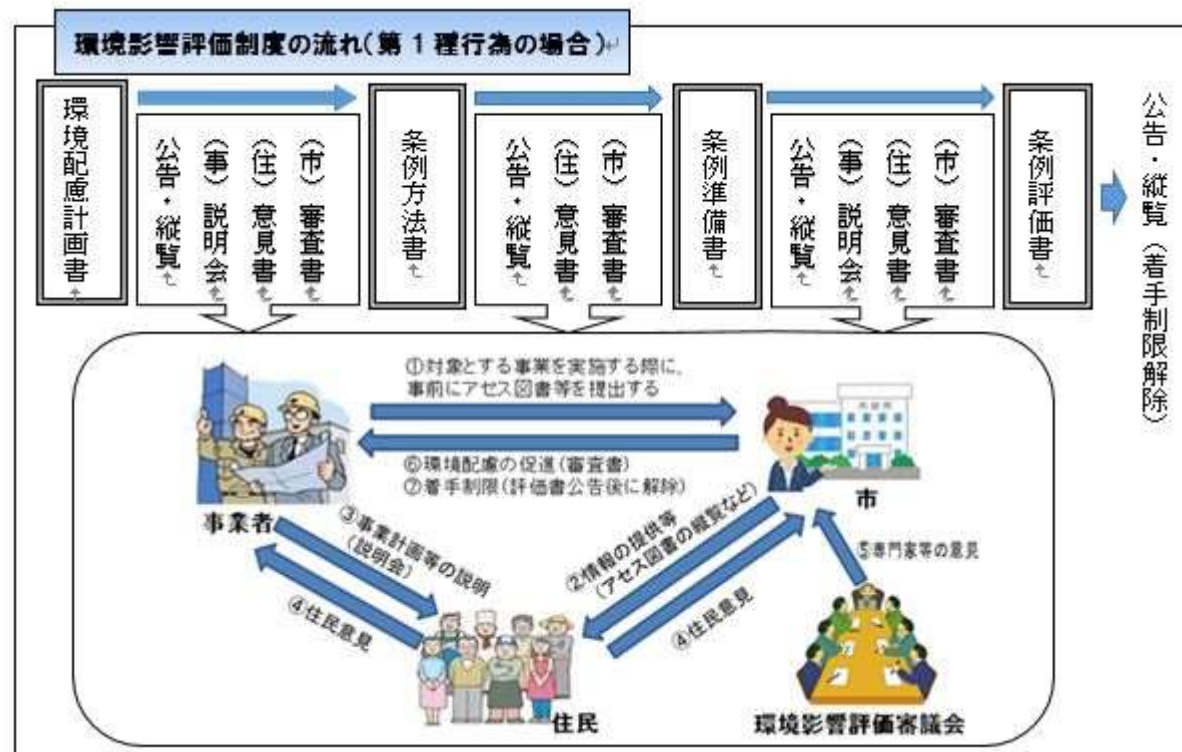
環境影響評価制度の流れ（第１種行為の場合）

環境配慮計画書

公告・縦覧
（事）説明会
（住）意見書
（市）審査書

条例方法書

公告・縦覧
（住）意見書
（市）審査書

条例準備書

公告・縦覧
（事）説明会
（住）意見書
（市）審査書

条例評価書

公告・縦覧（着手制限解除）

①対象とする事業を実施する際に、事前にアセス図書等を提出する

⑥環境配慮の促進（審査書）
⑦着手制限（評価書公告後に解除）

事業者

市

③事業計画等の説明（説明会）

④住民意見

②情報の提供等（アセス図書の縦覧など）

④住民意見

⑤専門家等の意見

住民

環境影響評価審議会